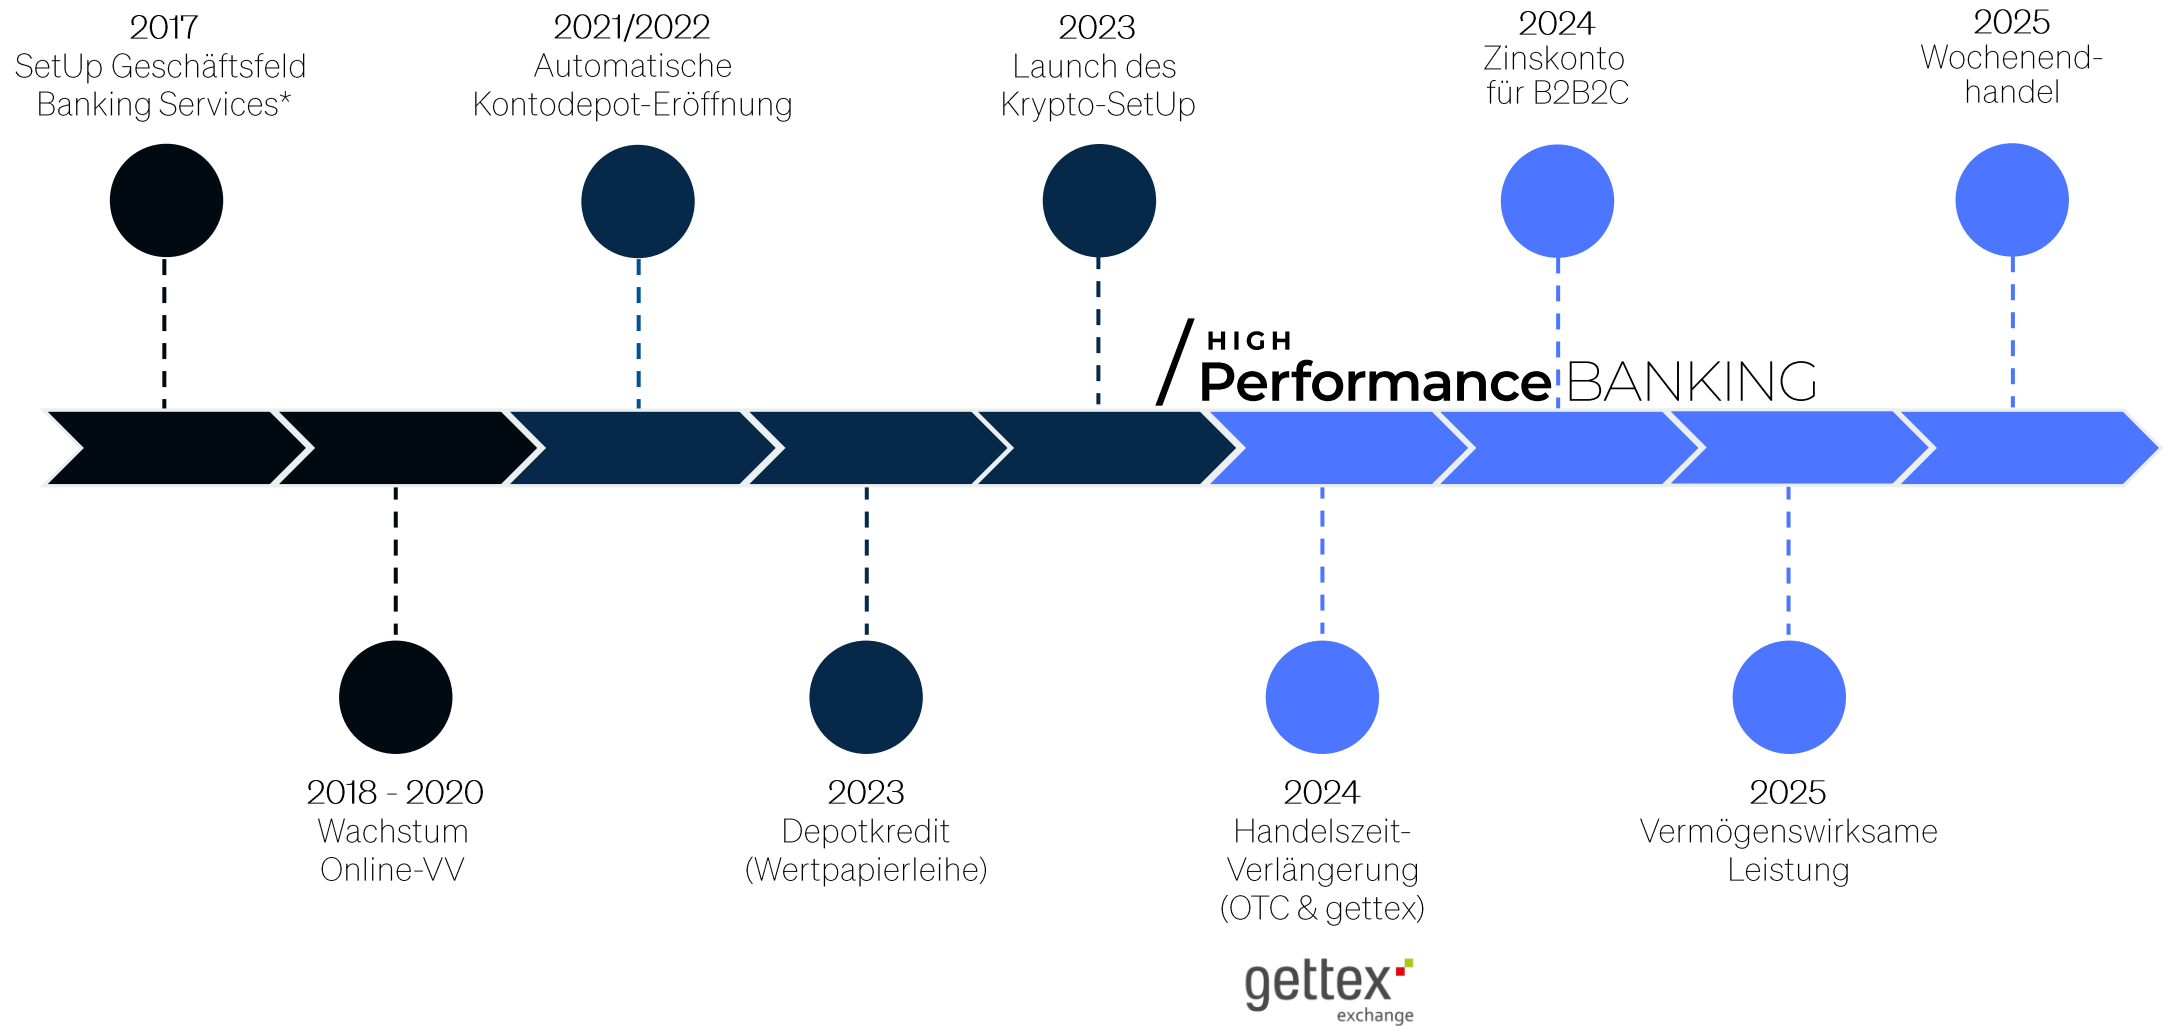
2017
SetUp Geschäftsfeld Banking Services*

2021/2022
Automatische Kontodepot-Eröffnung

2023
Launch des Krypto-SetUp

2024
Zinskonto für B2B2C

2025
Wochenend-handel

HIGH Performance BANKING

2018 - 2020
Wachstum Online-VV

2023
Depotkredit (Wertpapierleihe)

2024
Handelszeit-Verlängerung (OTC & gettex)

2025
Vermögenswirksame Leistung

gettex exchange